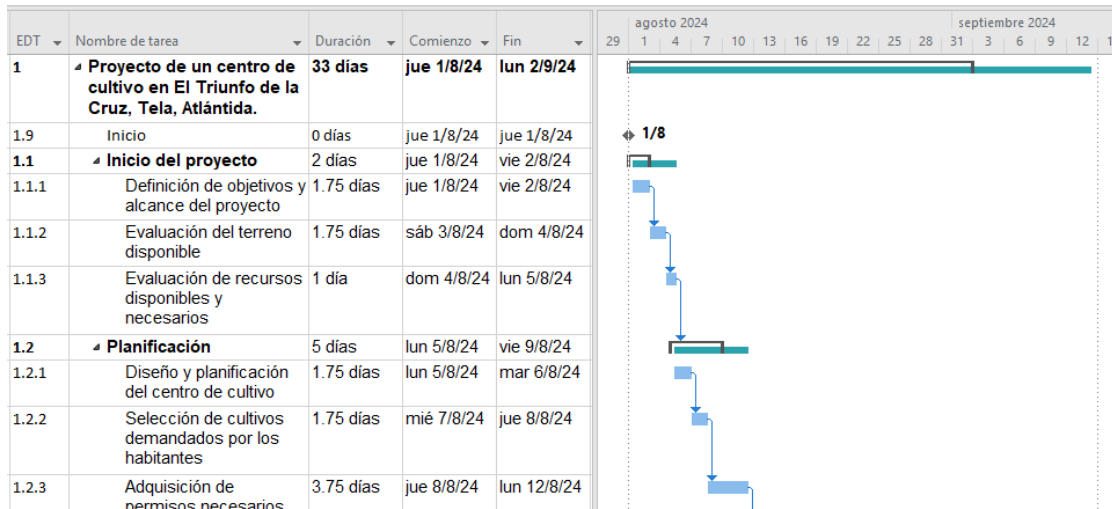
| EDT | Nombre de tarea | Duración | Comienzo | Fin |
|---|---|---|---|---|
| 1 | Proyecto de un centro de cultivo en El Triunfo de la Cruz, Tela, Atlántida. | 33 días | jue 1/8/24 | lun 2/9/24 |
| 1.9 | Inicio | 0 días | jue 1/8/24 | jue 1/8/24 |
| 1.1 | Inicio del proyecto | 2 días | jue 1/8/24 | vie 2/8/24 |
| 1.1.1 | Definición de objetivos y alcance del proyecto | 1.75 días | jue 1/8/24 | vie 2/8/24 |
| 1.1.2 | Evaluación del terreno disponible | 1.75 días | sáb 3/8/24 | dom 4/8/24 |
| 1.1.3 | Evaluación de recursos disponibles y necesarios | 1 día | dom 4/8/24 | lun 5/8/24 |
| 1.2 | Planificación | 5 días | lun 5/8/24 | vie 9/8/24 |
| 1.2.1 | Diseño y planificación del centro de cultivo | 1.75 días | lun 5/8/24 | mar 6/8/24 |
| 1.2.2 | Selección de cultivos demandados por los habitantes | 1.75 días | mié 7/8/24 | jue 8/8/24 |
| 1.2.3 | Adquisición de permisos necesarios | 3.75 días | jue 8/8/24 | lun 12/8/24 |

agosto 2024
septiembre 2024
29 | 1 | 4 | 7 | 10 | 13 | 16 | 19 | 22 | 25 | 28 | 31 | 3 | 6 | 9 | 12
1/8